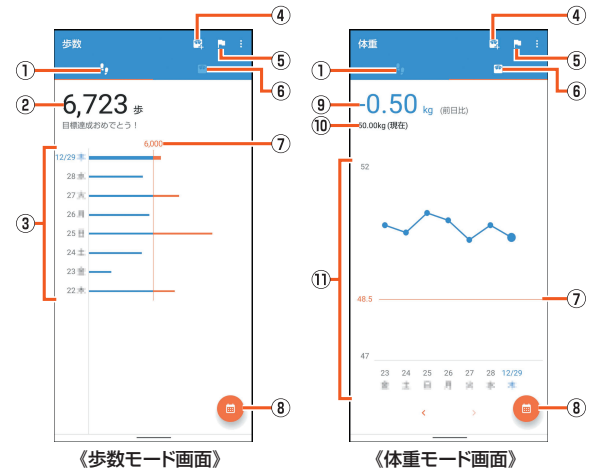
歩数
①
②
6,723 歩
目標達成おめでとう！
6,000
③
12/29 木
28 水
27 火
26 月
25 日
24 土
23 金
22 木
④
⑤
⑥
⑦
⑧
《歩数モード画面》

体重
①
⑨
-0.50 kg (前日比)
⑩
50.00kg (現在)
52
48.5
47
⑪
23 金
24 土
25 日
26 月
27 火
28 水
12/29 木
④
⑤
⑥
⑦
⑧
《体重モード画面》